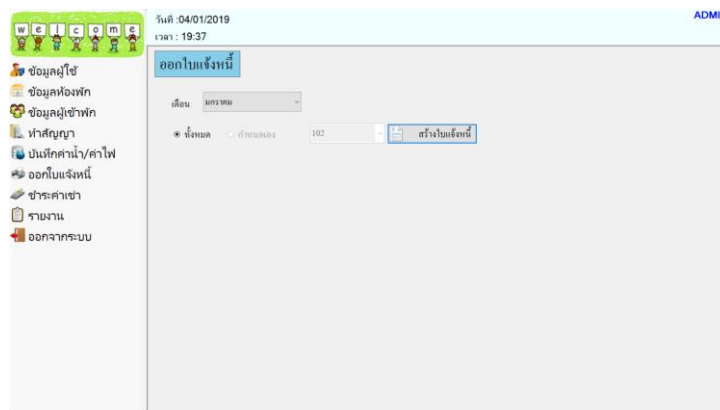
w e l c o m e

วันที่ :04/01/2019
เวลา : 19:37

ADMI

ข้อมูลผู้ใช้
ข้อมูลห้องพัก
ข้อมูลผู้เข้าพัก
ทำสัญญา
บันทึกค่าน้ำ/ค่าไฟ
ออกใบแจ้งหนี้
ชำระค่าเช่า
รายงาน
ออกจากระบบ

ออกใบแจ้งหนี้

เดือน มกราคม

ทั้งหมด กำหนดเอง 102 สร้างใบแจ้งหนี้